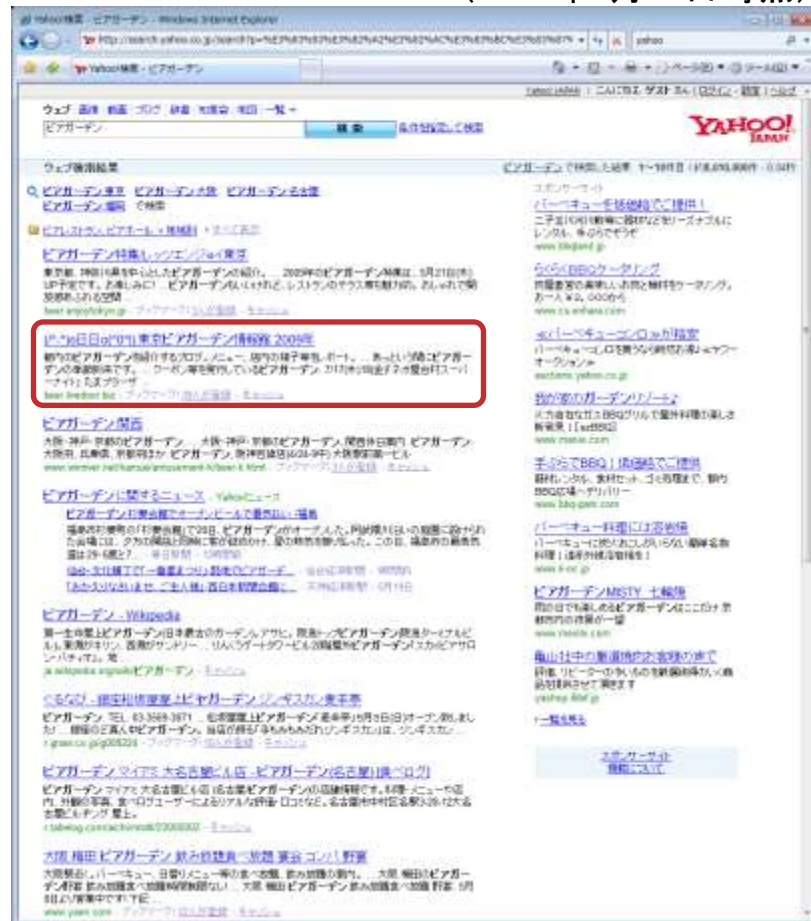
Yahoo!検索 - ビアガーデン - Windows Internet Explorer

Yahoo!検索 - ビアガーデン

ウェブ 画像 動画 ブログ 辞書 知恵袋 地図 一覧

ビアガーデン

検索

YAHOO! JAPAN

ウェブ検索結果

ビアガーデン東京 ビアガーデン大阪 ビアガーデン名古屋 ビアガーデン福岡

ビアガーデン特集

ビアガーデン関西

ビアガーデンに関するニュース - Yahoo!ニュース

ビアガーデン - Wikipedia

ビアガーデン

ビアガーデン

スポンサーサイト

バーベキューを低価格でご提供!

らくらくBBQケータリング

バーベキュー

我が家のガーデンリゾート

手ぶらでBBQ

バーベキュー料理

ビアガーデンMISTY

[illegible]